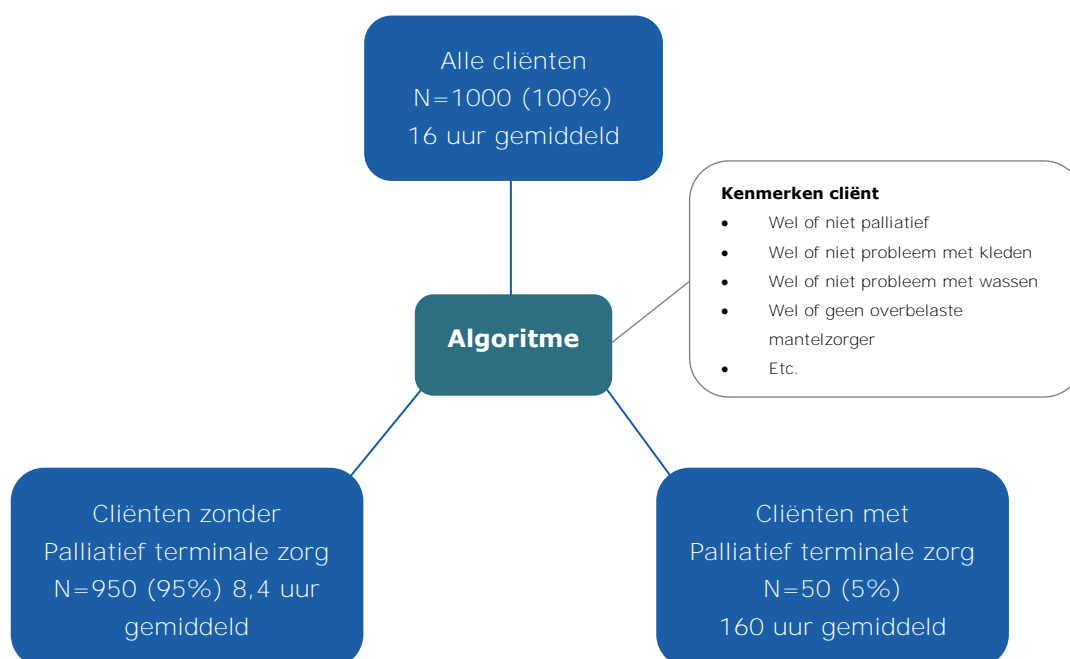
Alle cliënten
N=1000 (100%)
16 uur gemiddeld

Kenmerken cliënt
- Wel of niet palliatief
- Wel of niet probleem met kleden
- Wel of niet probleem met wassen
- Wel of geen overbelaste mantelzorger
- Etc.

Algoritme

Cliënten zonder
Palliatief terminale zorg
N=950 (95%) 8,4 uur gemiddeld

Cliënten met
Palliatief terminale zorg
N=50 (5%)
160 uur gemiddeld